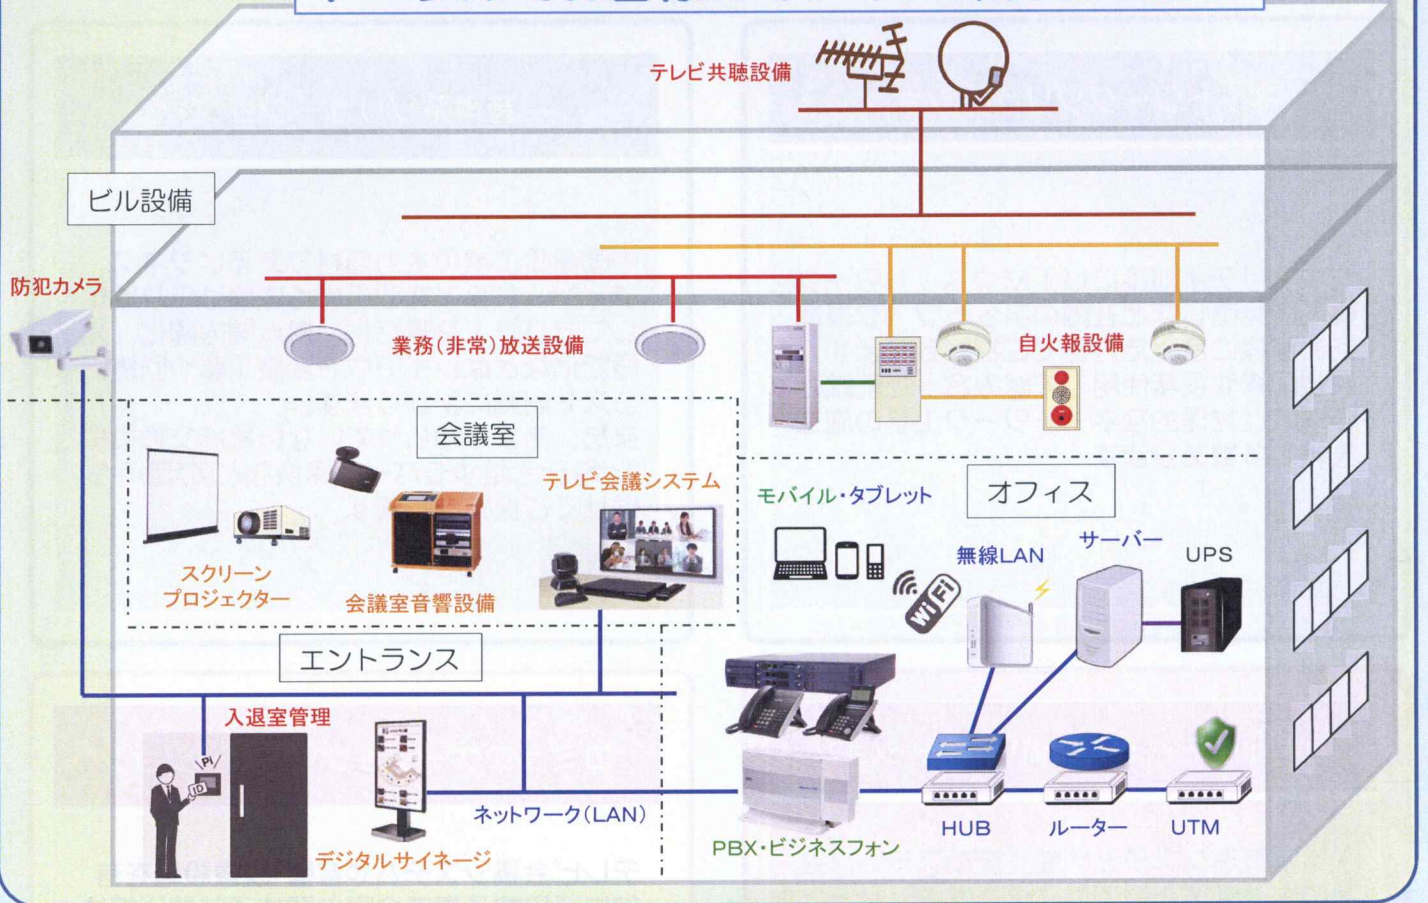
テレビ共聴設備

ビル設備

防犯カメラ

業務(非常)放送設備

自火報設備

会議室

テレビ会議システム

スクリーン
プロジェクター

会議室音響設備

モバイル・タブレット

オフィス

無線LAN

サーバー

UPS

エントランス

入退室管理

ネットワーク(LAN)

デジタルサイネージ

PBX・ビジネスフォン

HUB

ルーター

UTM